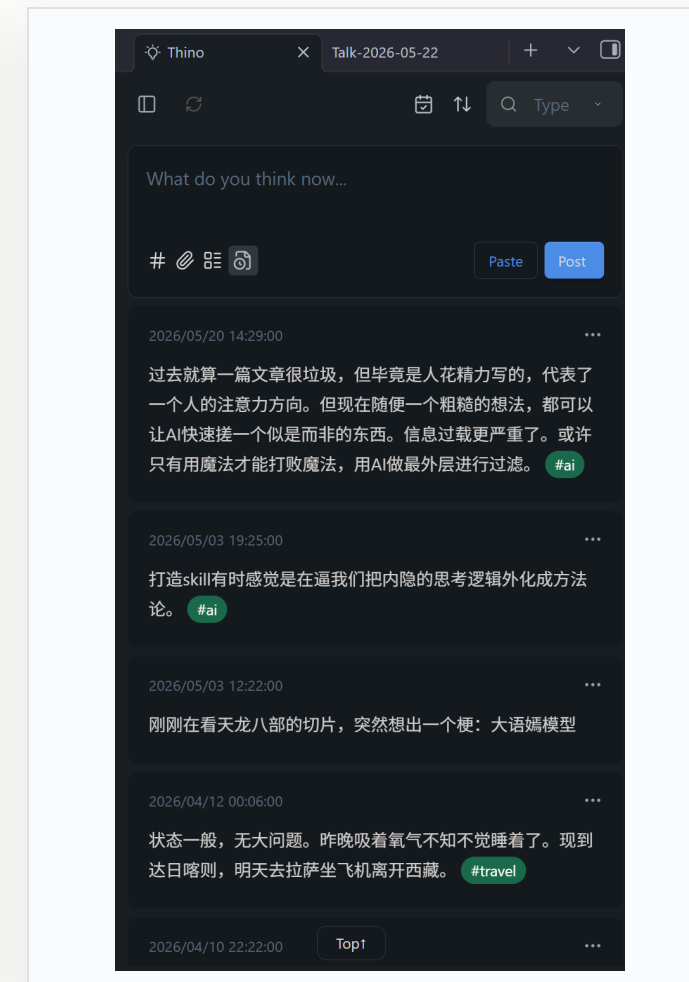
Thino
Talk-2026-05-22

Type

What do you think now...

Paste Post

2026/05/20 14:29:00 ···

过去就算一篇文章很垃圾，但毕竟是人花精力写的，代表了一个人的注意力方向。但现在随便一个粗糙的想法，都可以让AI快速搓一个似是而非的东西。信息过载更严重了。或许只有用魔法才能打败魔法，用AI做最外层进行过滤。 #ai

2026/05/03 19:25:00 ···

打造skill有时感觉是在逼我们把内隐的思考逻辑外化成方法论。 #ai

2026/05/03 12:22:00 ···

刚刚在看天龙八部的切片，突然想出一个梗：大语嫣模型

2026/04/12 00:06:00 ···

状态一般，无大问题。昨晚吸着氧气不知不觉睡着了。现到达日喀则，明天去拉萨坐飞机离开西藏。 #travel

2026/04/10 22:22:00 Top↑ ···